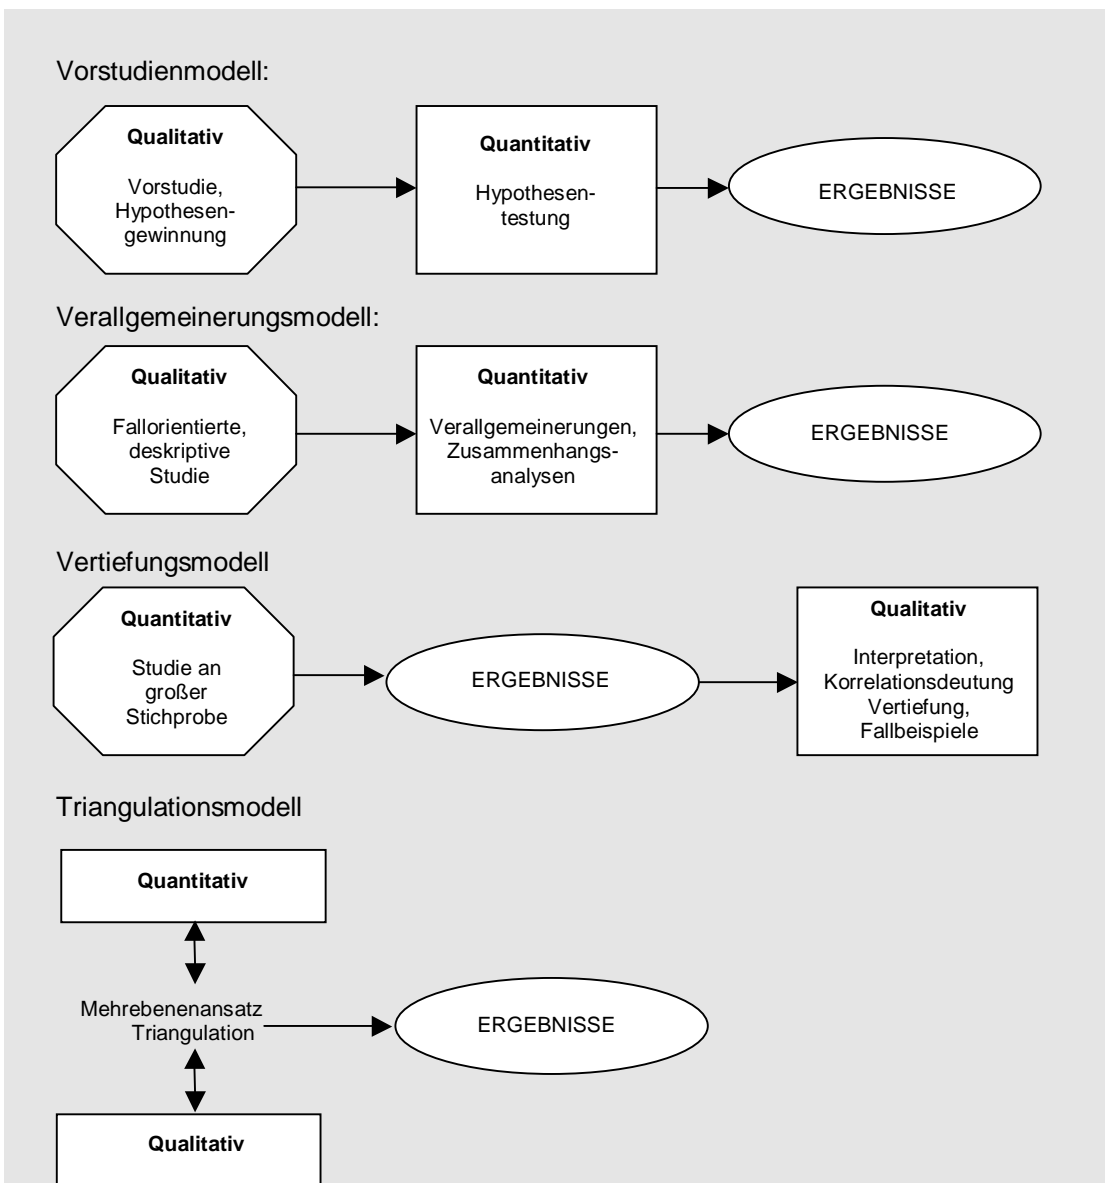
Vorstudienmodell:

Qualitativ

Vorstudie, Hypothesengewinnung

Quantitativ

Hypothesentestung

ERGEBNISSE

Verallgemeinerungsmodell:

Qualitativ

Fallorientierte, deskriptive Studie

Quantitativ

Verallgemeinerungen, Zusammenhangsanalysen

ERGEBNISSE

Vertiefungsmodell

Quantitativ

Studie an großer Stichprobe

ERGEBNISSE

Qualitativ

Interpretation, Korrelationsdeutung Vertiefung, Fallbeispiele

Triangulationsmodell

Quantitativ

Mehrebenenansatz Triangulation

ERGEBNISSE

Qualitativ